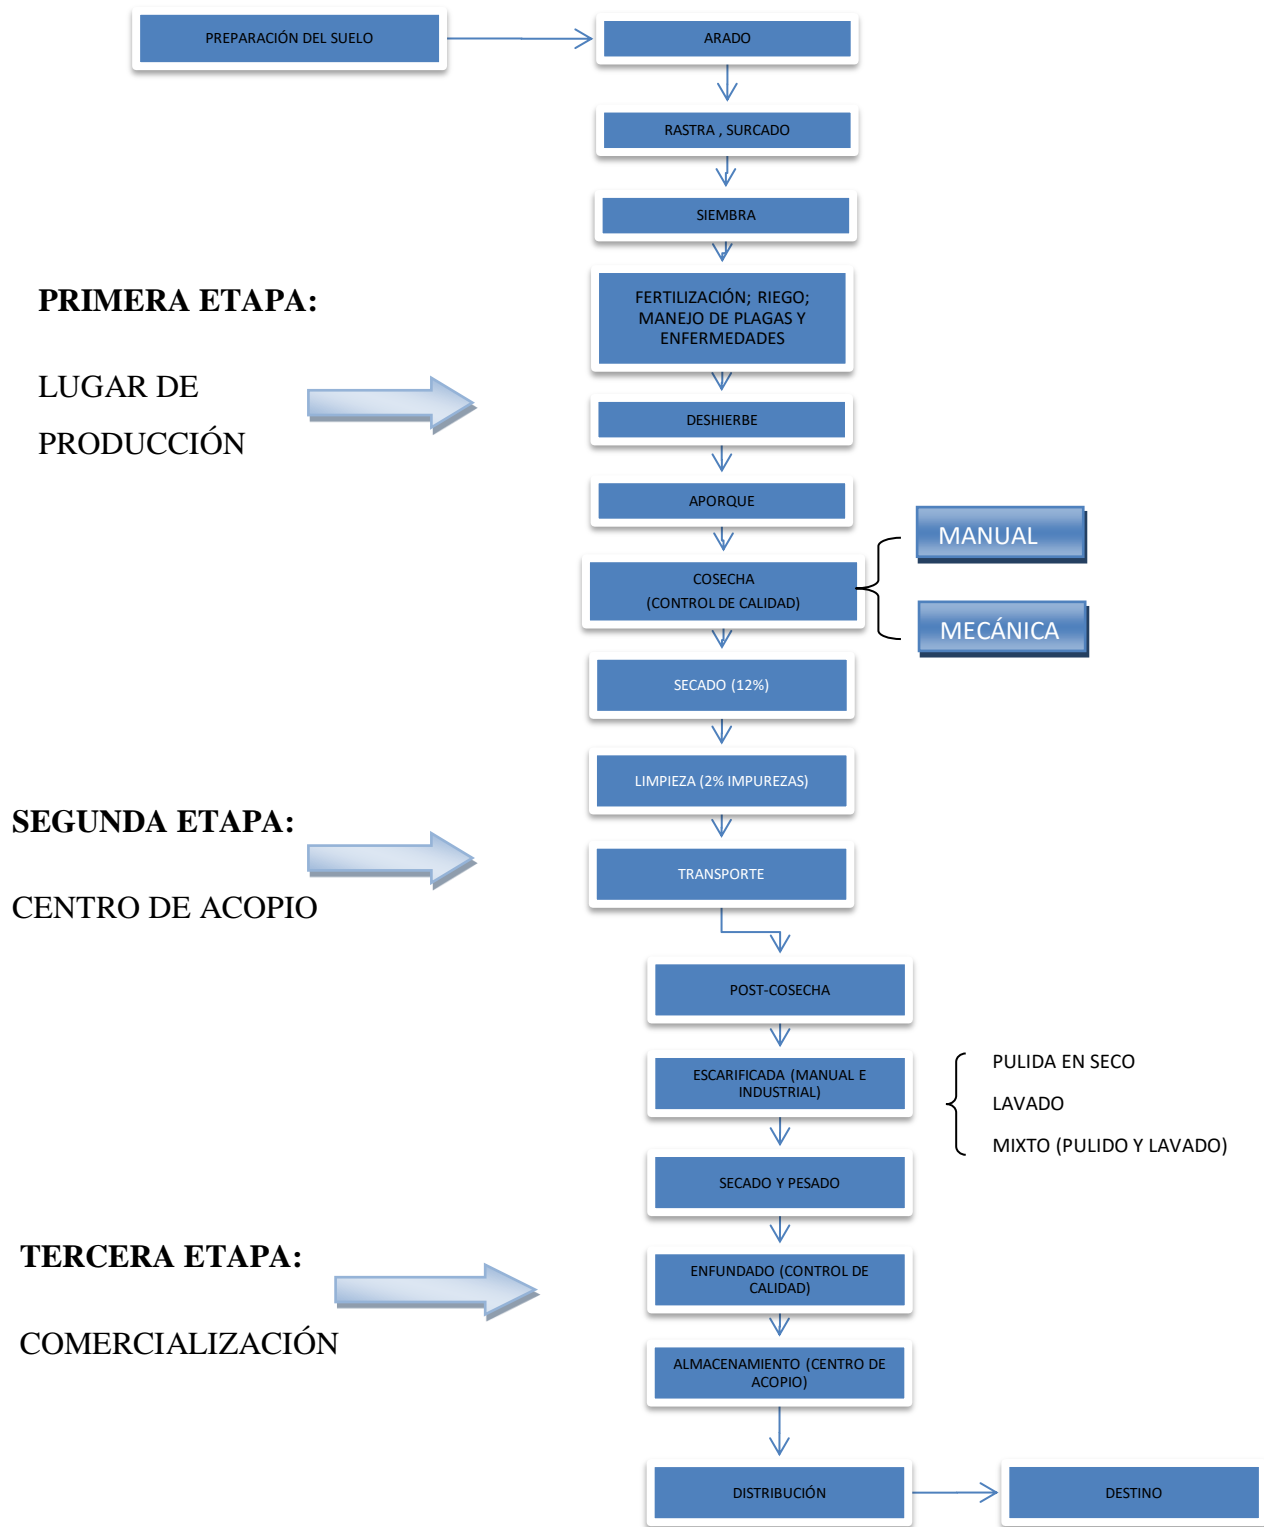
PREPARACIÓN DEL SUELO

ARADO

RASTRA , SURCADO

SIEMBRA

PRIMERA ETAPA:

LUGAR DE PRODUCCIÓN

FERTILIZACIÓN; RIEGO; MANEJO DE PLAGAS Y ENFERMEDADES

DESHIERBE

APORQUE

COSECHA (CONTROL DE CALIDAD)

MANUAL

MECÁNICA

SECADO (12%)

LIMPIEZA (2% IMPUREZAS)

SEGUNDA ETAPA:

CENTRO DE ACOPIO

TRANSPORTE

POST-COSECHA

ESCARIFICADA (MANUAL E INDUSTRIAL)

PULIDA EN SECO

LAVADO

MIXTO (PULIDO Y LAVADO)

SECADO Y PESADO

TERCERA ETAPA:

COMERCIALIZACIÓN

ENFUNDADO (CONTROL DE CALIDAD)

ALMACENAMIENTO (CENTRO DE ACOPIO)

DISTRIBUCIÓN

DESTINO